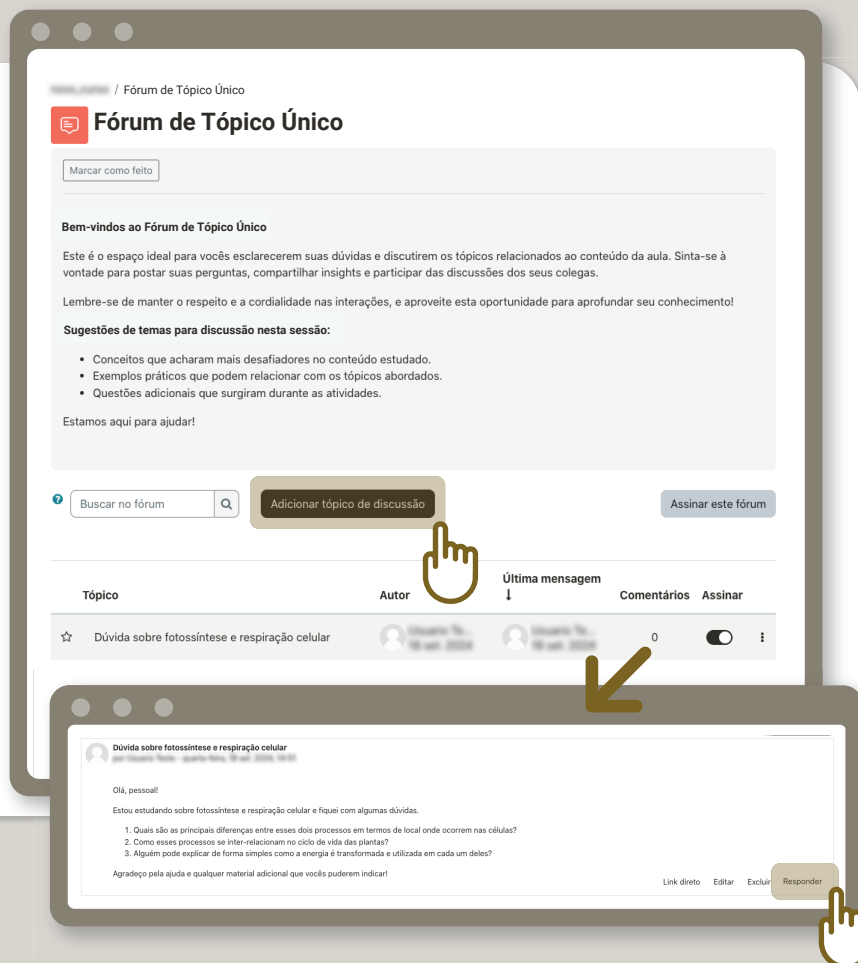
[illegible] / Fórum de Tópico Único

Fórum de Tópico Único

Marcar como feito

Bem-vindos ao Fórum de Tópico Único

Este é o espaço ideal para vocês esclarecerem suas dúvidas e discutirem os tópicos relacionados ao conteúdo da aula. Sinta-se à vontade para postar suas perguntas, compartilhar insights e participar das discussões dos seus colegas.

Lembre-se de manter o respeito e a cordialidade nas interações, e aproveite esta oportunidade para aprofundar seu conhecimento!

Sugestões de temas para discussão nesta sessão:

- Conceitos que acharam mais desafiadores no conteúdo estudado.
- Exemplos práticos que podem relacionar com os tópicos abordados.
- Questões adicionais que surgiram durante as atividades.

Estamos aqui para ajudar!

Buscar no fórum

Adicionar tópico de discussão

Assinar este fórum

| Tópico | Autor | Última mensagem ↓ | Comentários | Assinar |
|---|---|---|---|---|
| Dúvida sobre fotossíntese e respiração celular | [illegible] | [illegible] | 0 | |

Dúvida sobre fotossíntese e respiração celular
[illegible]

Olá, pessoal!

Estou estudando sobre fotossíntese e respiração celular e fiquei com algumas dúvidas.

1. Quais são as principais diferenças entre esses dois processos em termos de local onde ocorrem nas células?
2. Como esses processos se inter-relacionam no ciclo de vida das plantas?
3. Alguém pode explicar de forma simples como a energia é transformada e utilizada em cada um deles?

Agradeço pela ajuda e qualquer material adicional que vocês puderem indicar!

Link direto Editar Excluir Responder